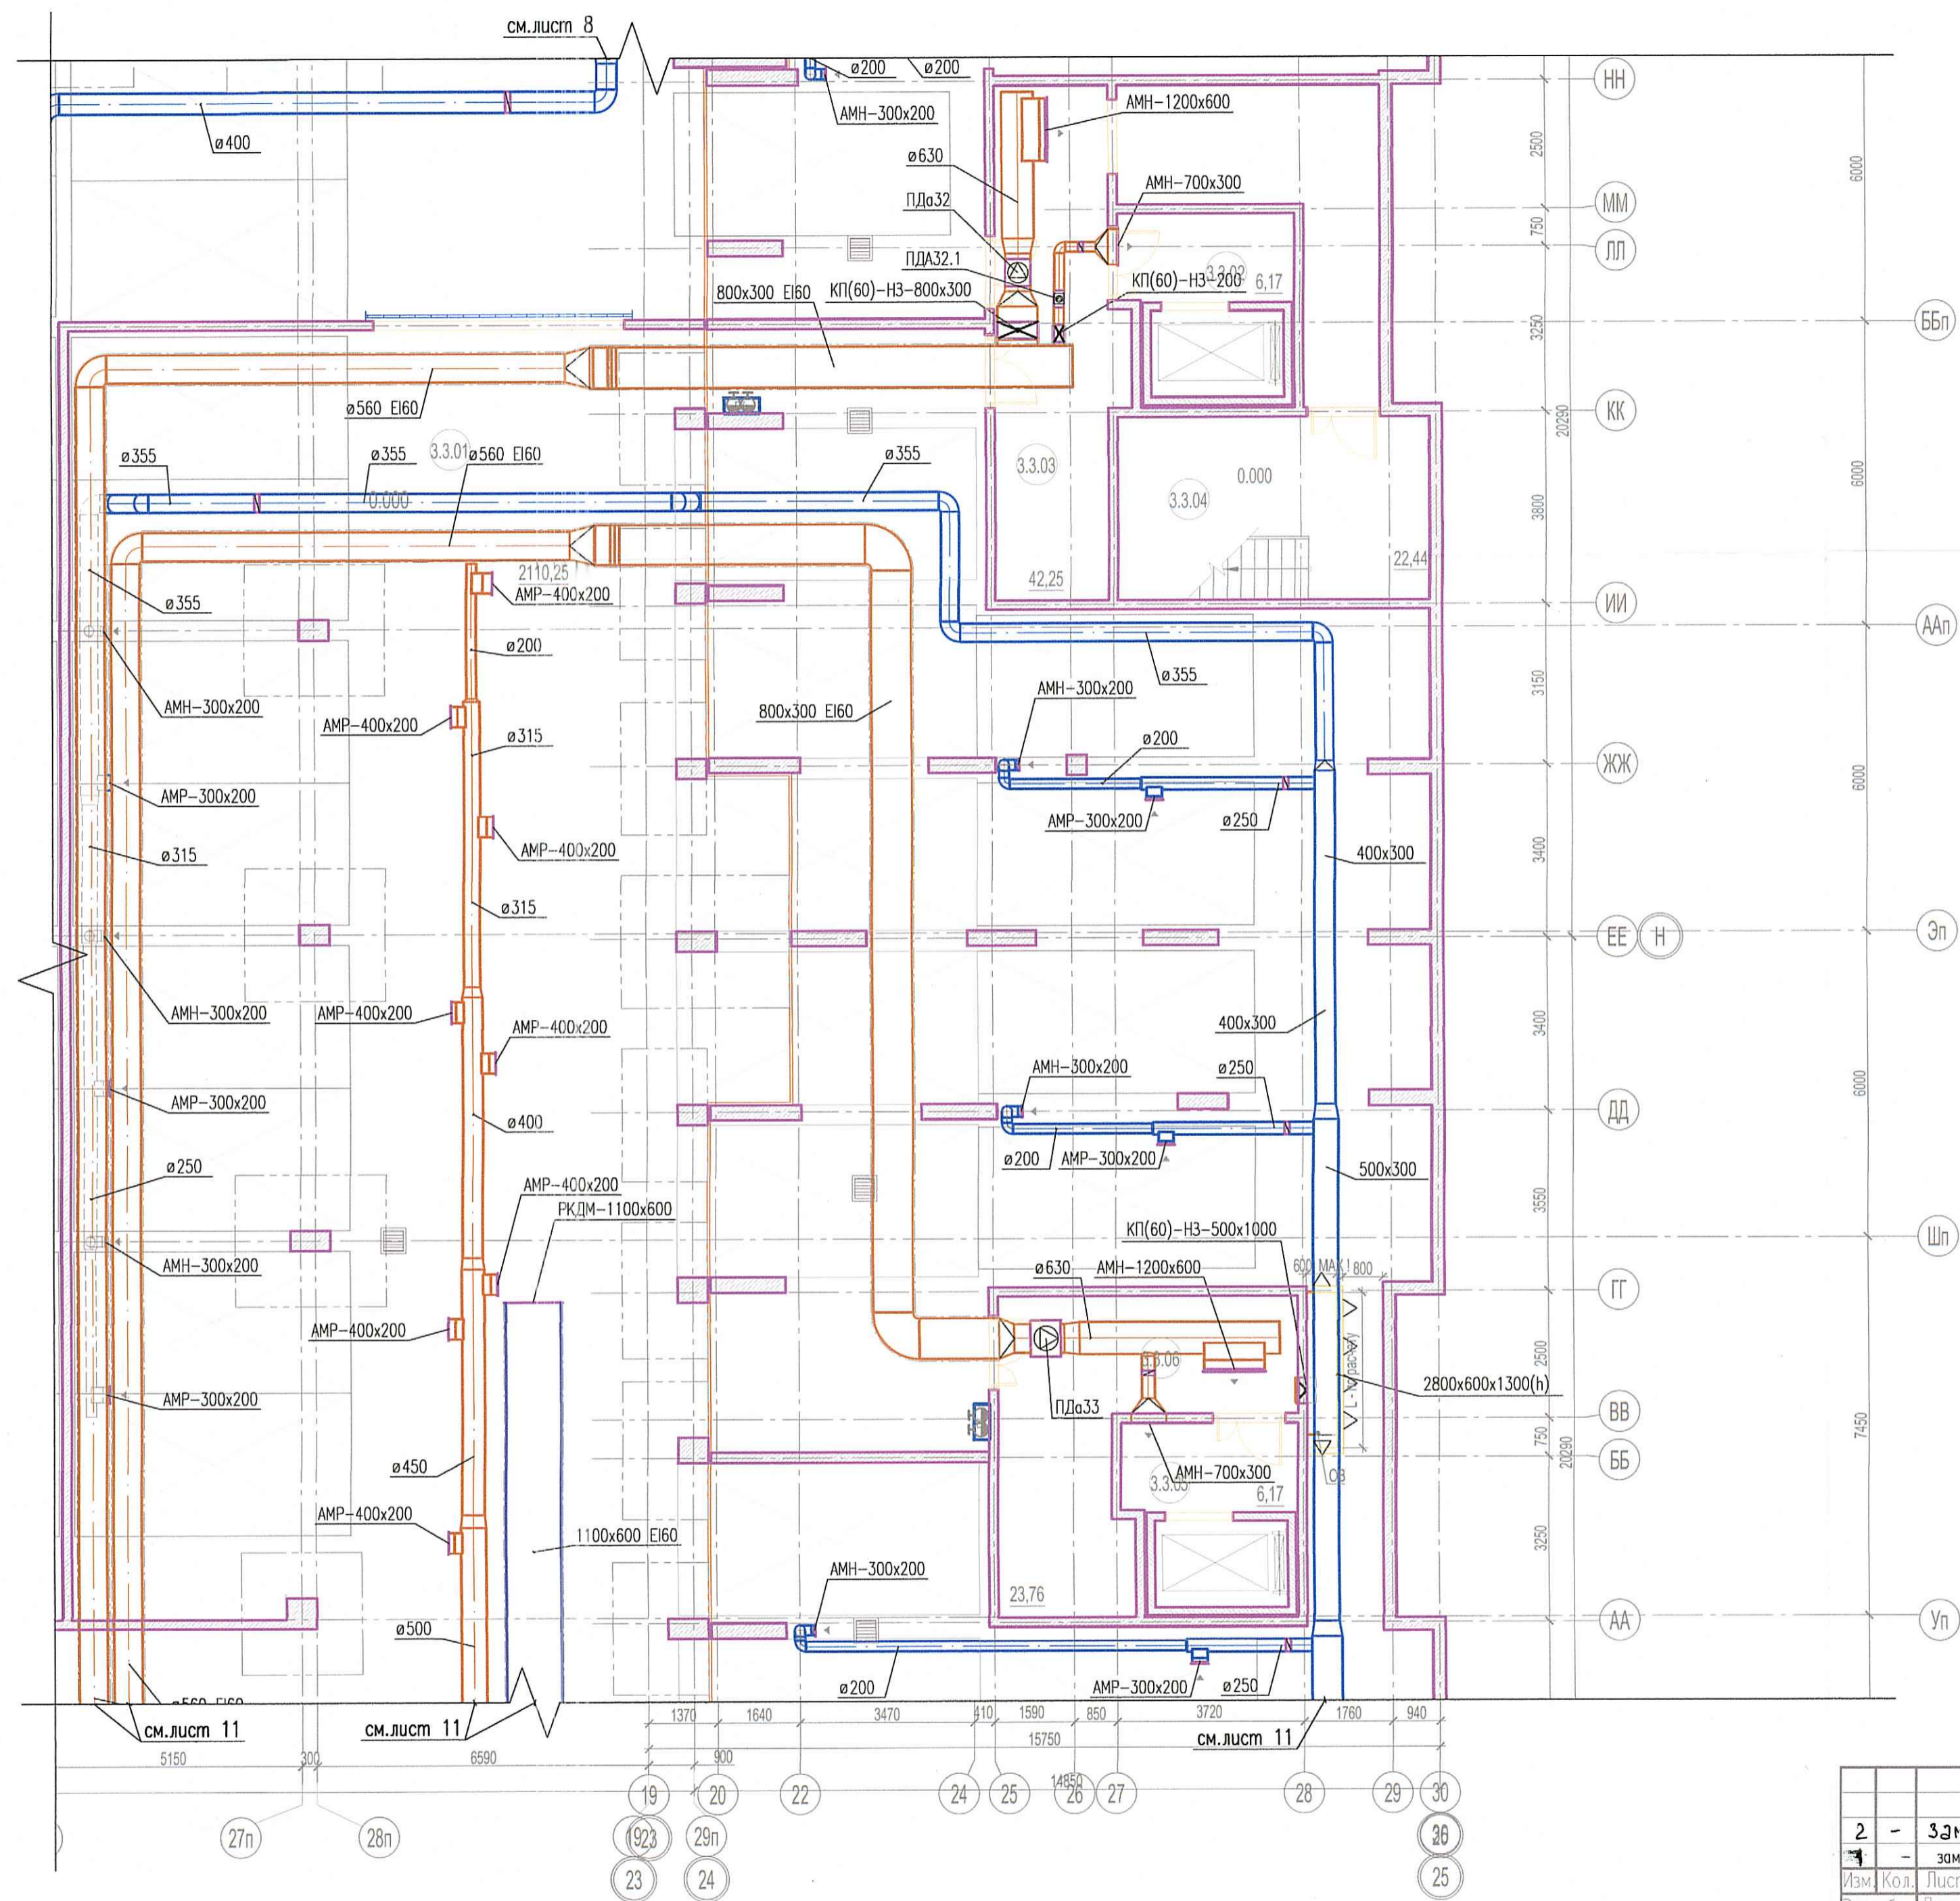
см.лист 8
ø200
ø200
АМН–300х200
АМН–1200х600
ø400
ø630
АМН–700х300
ПДа32
ПДА32.1
КП(60)–НЗ–200
3.3.02
6,17
800х300 EI60
КП(60)–НЗ–800х300
ø560 EI60
ø355
ø355
3.3.01
ø560 EI60
0.000
ø355
3.3.03
3.3.04
0.000
42,25
22,44
2110,25
АМР–400х200
ø355
ø200
ø355
АМН–300х200
АМР–400х200
ø315
800х300 EI60
АМН–300х200
ø200
АМР–300х200
АМР–300х200
ø250
АМР–400х200
ø315
400х300
ø315
АМН–300х200
АМР–400х200
АМР–400х200
400х300
АМН–300х200
ø250
АМР–300х200
ø400
ø250
ø200
АМР–300х200
500х300
АМР–400х200
РКДМ–1100х600
КП(60)–НЗ–500х1000
АМН–300х200
ø630
АМН–1200х600
600 MAX 800
АМР–400х200
3.3.06
2800х600х1300(h)
ПДа33
АМР–300х200
АМН–700х300
3.3.05
6,17
ОВ
ø450
АМР–400х200
1100х600 EI60
АМН–300х200
23,76
ø500
ø560 EI60
ø200
АМР–300х200
ø250
см.лист 11
см.лист 11
см.лист 11
5150
300
6590
1370
1640
3470
410
1590
850
3720
1760
940
15750
900
14850
2500
750
3250
20290
3800
3150
3400
3400
3550
2500
750
20290
3250
6000
6000
6000
6000
7450
НН
ММ
ЛЛ
ББп
КК
ИИ
ААп
ЖЖ
ЕЕ
Н
Эп
ДД
Шп
ГГ
ВВ
ББ
АА
Уп
19
20
22
24
25
26
27
28
29
30
27п
28п
23
29п
30
23
24
25
2
-
Зам
1
-
зам
Изм.
Кол.
Лист